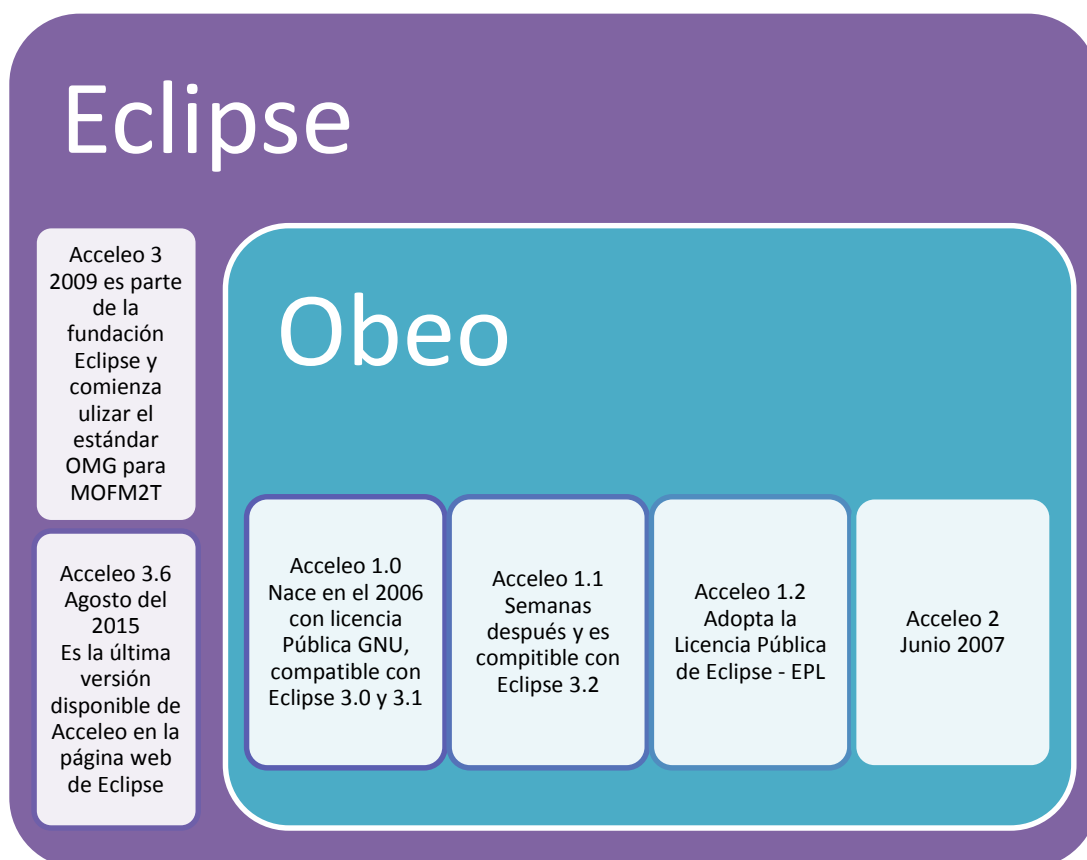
Eclipse

Acceleo 3 2009 es parte de la fundación Eclipse y comienza ulizar el estándar OMG para MOFM2T

Acceleo 3.6 Agosto del 2015 Es la última versión disponible de Acceleo en la página web de Eclipse

Obeo

Acceleo 1.0 Nace en el 2006 con licencia Pública GNU, compatible con Eclipse 3.0 y 3.1

Acceleo 1.1 Semanas después y es compitible con Eclipse 3.2

Acceleo 1.2 Adopta la Licencia Pública de Eclipse - EPL

Acceleo 2 Junio 2007